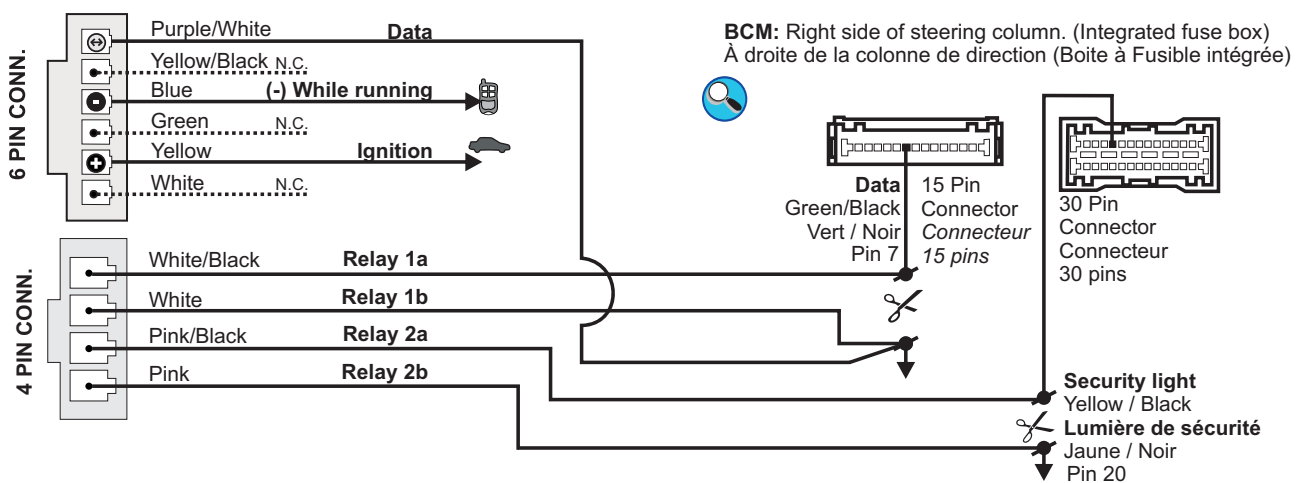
6 PIN CONN.

Purple/White Data
Yellow/Black N.C.
Blue (-) While running
Green N.C.
Yellow Ignition
White N.C.

4 PIN CONN.

White/Black Relay 1a
White Relay 1b
Pink/Black Relay 2a
Pink Relay 2b

**BCM:** Right side of steering column. (Integrated fuse box)
À droite de la colonne de direction (Boite à Fusible intégrée)

**Data**
Green/Black
Vert / Noir
Pin 7

15 Pin
Connector
*Connecteur*
*15 pins*

30 Pin
Connector
Connecteur
30 pins

**Security light**
Yellow / Black
**Lumière de sécurité**
Jaune / Noir
Pin 20